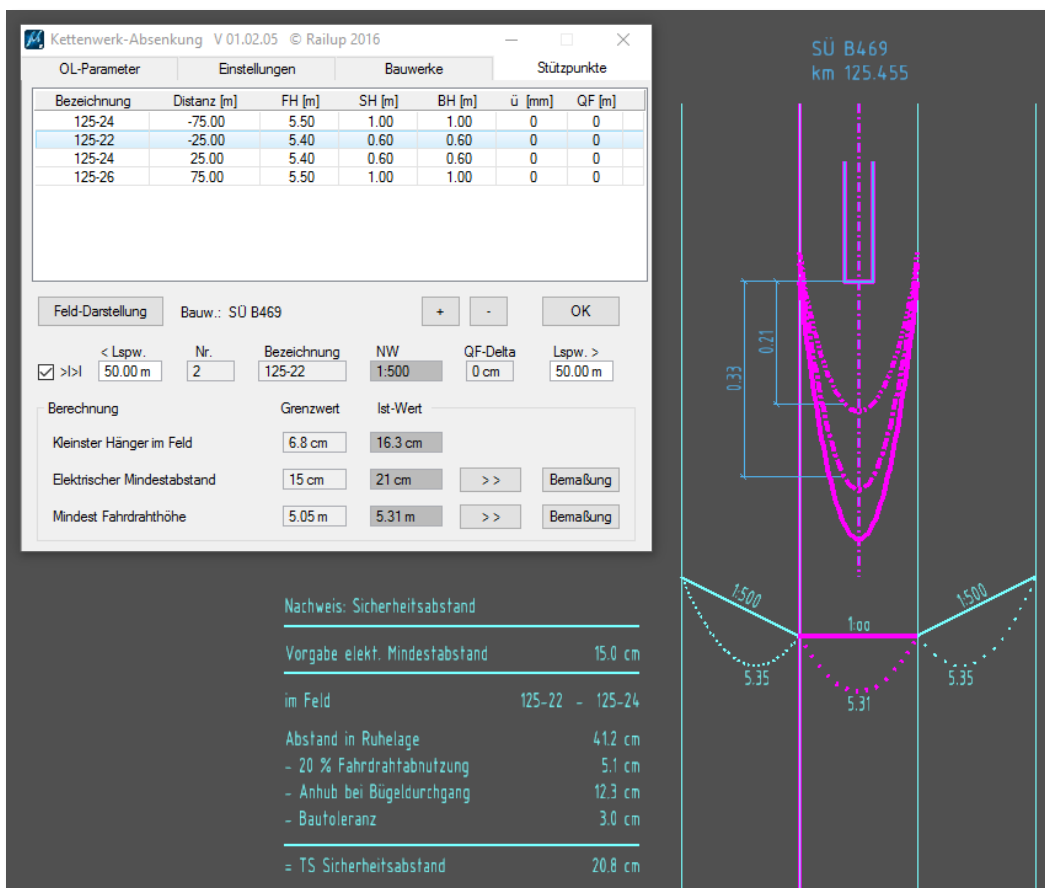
Kettenwerk-Absenkung V 01.02.05 © Railup 2016

OL-Parameter | Einstellungen | Bauwerke | Stützpunkte

| Bezeichnung | Distanz [m] | FH [m] | SH [m] | BH [m] | ü [mm] | QF [m] |
|---|---|---|---|---|---|---|
| 125-24 | -75.00 | 5.50 | 1.00 | 1.00 | 0 | 0 |
| 125-22 | -25.00 | 5.40 | 0.60 | 0.60 | 0 | 0 |
| 125-24 | 25.00 | 5.40 | 0.60 | 0.60 | 0 | 0 |
| 125-26 | 75.00 | 5.50 | 1.00 | 1.00 | 0 | 0 |

Feld-Darstellung Bauw.: SÜ B469 + - OK

>|>| < Lspw. 50.00 m Nr. 2 Bezeichnung 125-22 NW 1:500 QF-Delta 0 cm Lspw. > 50.00 m

Berechnung Grenzwert Ist-Wert
Kleinster Hänger im Feld 6.8 cm 16.3 cm
Elektrischer Mindestabstand 15 cm 21 cm >> Bemaßung
Mindest Fahrdrahthöhe 5.05 m 5.31 m >> Bemaßung

SÜ B469
km 125.455

0.33
0.21

1:500
1:00
1:500
5.35
5.31
5.35

Nachweis: Sicherheitsabstand

Vorgabe elekt. Mindestabstand 15.0 cm

im Feld 125-22 - 125-24

Abstand in Ruhelage 41.2 cm
- 20 % Fahrdrahtabnutzung 5.1 cm
- Anhub bei Bügeldurchgang 12.3 cm
- Bautoleranz 3.0 cm

= TS Sicherheitsabstand 20.8 cm